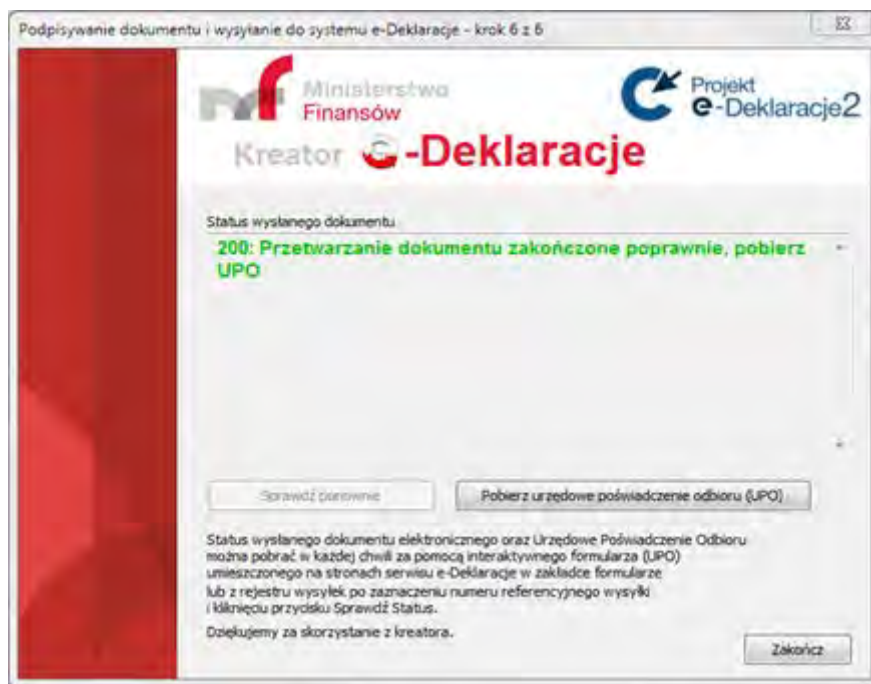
Podpisywanie dokumentu i wysyłanie do systemu e-Deklaracje - krok 6 z 6

Ministerstwo Finansów

Projekt e-Deklaracje2

Kreator e-Deklaracje

Status wysłanego dokumentu

200: Przetwarzanie dokumentu zakończone poprawnie, pobierz UPO

Sprawdź ponownie

Pobierz urzędowe poświadczenie odbioru (UPO)

Status wysłanego dokumentu elektronicznego oraz Urzędowe Poświadczenie Odbioru można pobrać w każdej chwili za pomocą interaktywnego formularza (UPO) umieszczonego na stronach serwisu e-Deklaracje w zakładce formularze lub z rejestru wysyłek po zaznaczeniu numeru referencyjnego wysyłki i kliknięciu przycisku Sprawdź Status.

Dziękujemy za skorzystanie z kreatora.

Zakończ